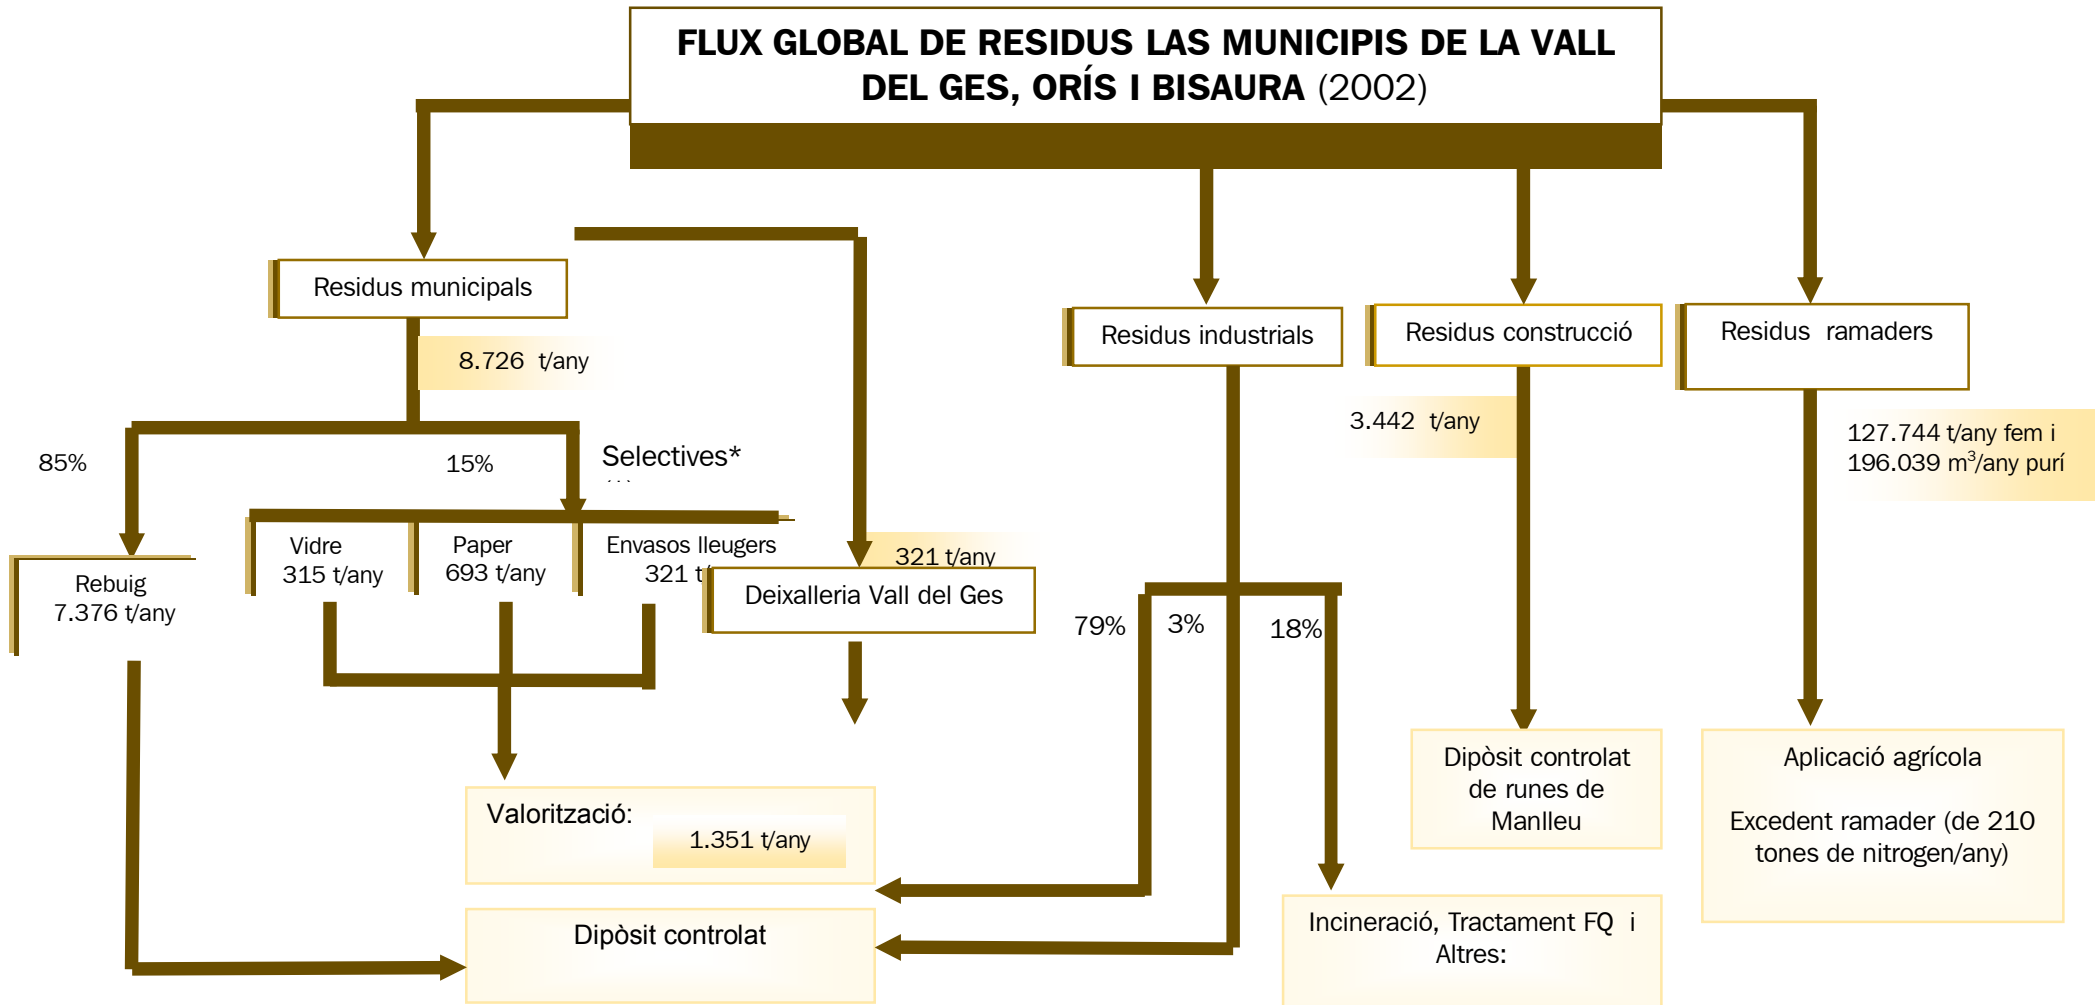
FLUX GLOBAL DE RESIDUS LAS MUNICIPIS DE LA VALL DEL GES, ORÍS I BISAURA (2002)

Residus municipals

8.726 t/any

85%

15%

Selectives*

Rebuig
7.376 t/any

Vidre
315 t/any

Paper
693 t/any

Envasos lleugers
321 t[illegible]

321 t/any

Deixalleria Vall del Ges

Valorització:
1.351 t/any

Dipòsit controlat

Residus industrials

79%

3%

18%

Incineració, Tractament FQ i Altres:

Residus construcció

3.442 t/any

Dipòsit controlat de runes de Manlleu

Residus ramaders

127.744 t/any fem i 196.039 m$^3$/any purí

Aplicació agrícola

Excedent ramader (de 210 tones de nitrogen/any)